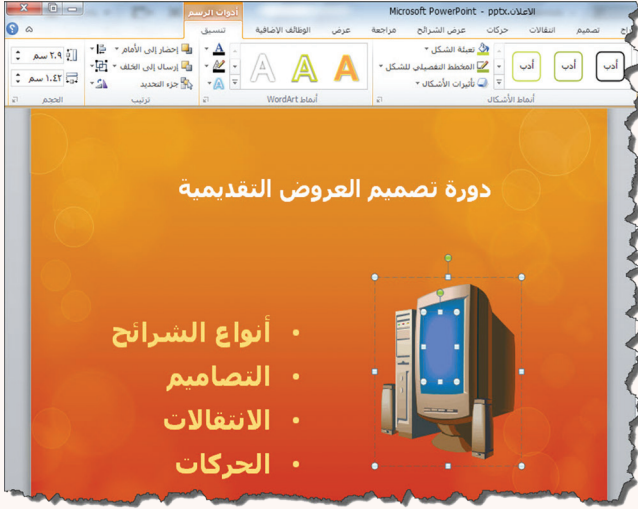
الاعلان.pptx - Microsoft PowerPoint

أدوات الرسم

تنسيق

الوظائف الإضافية

عرض

مراجعة

عرض الشرائح

حركات

انتقالات

تصميم

أدب

أدب

أدب

تعبئة الشكل

المخطط التفصيلي للشكل

تأثيرات الأشكال

أنماط الأشكال

A

A

A

أنماط WordArt

إحضار إلى الأمام

إرسال إلى الخلف

جزء التحديد

ترتيب

٢.٩ سم

١.٤٢ سم

الحجم

دورة تصميم العروض التقديمية

• أنواع الشرائح

• التصاميم

• الانتقالات

• الحركات